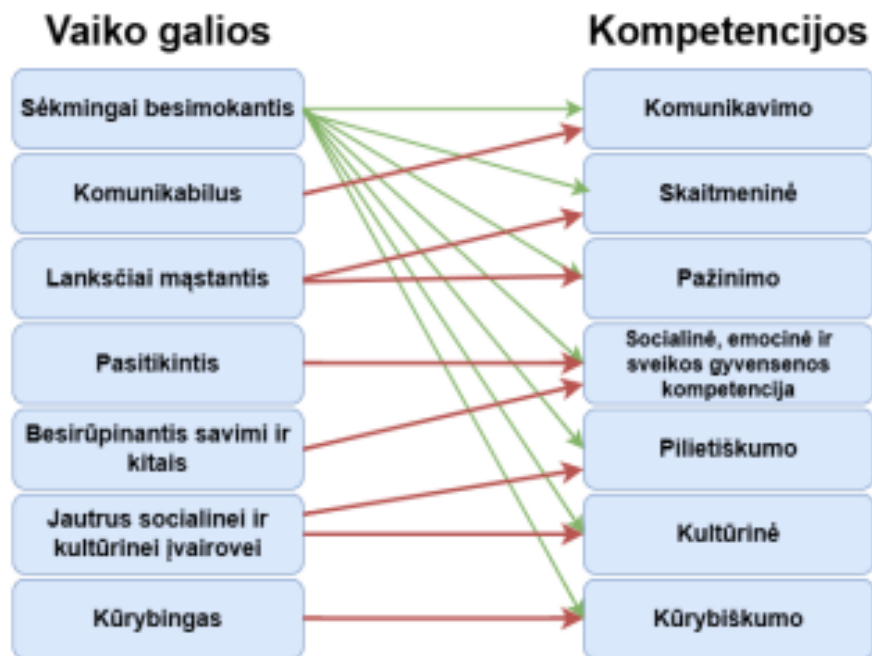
Vaiko galios

Sėkmingai besimokantis

Komunikabilus

Lanksčiai mąstantis

Pasitikintis

Besirūpinantis savimi ir kitais

Jautrus socialinei ir kultūrinei įvairovei

Kūrybingas

Kompetencijos

Komunikavimo

Skaitmeninė

Pažinimo

Socialinė, emocinė ir sveikos gyvensenos kompetencija

Pilietiškumo

Kultūrinė

Kūrybiškumo